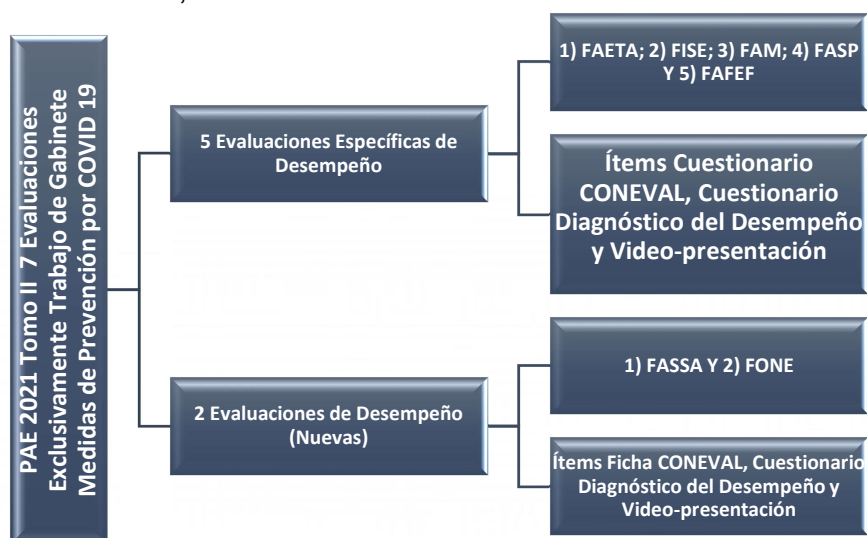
PAE 2021 Tomo II 7 Evaluaciones Exclusivamente Trabajo de Gabinete Medidas de Prevención por COVID 19

5 Evaluaciones Específicas de Desempeño

1) FAETA; 2) FISE; 3) FAM; 4) FASP Y 5) FAFEF

Ítems Cuestionario CONEVAL, Cuestionario Diagnóstico del Desempeño y Video-presentación

2 Evaluaciones de Desempeño (Nuevas)

1) FASSA Y 2) FONE

Ítems Ficha CONEVAL, Cuestionario Diagnóstico del Desempeño y Video-presentación